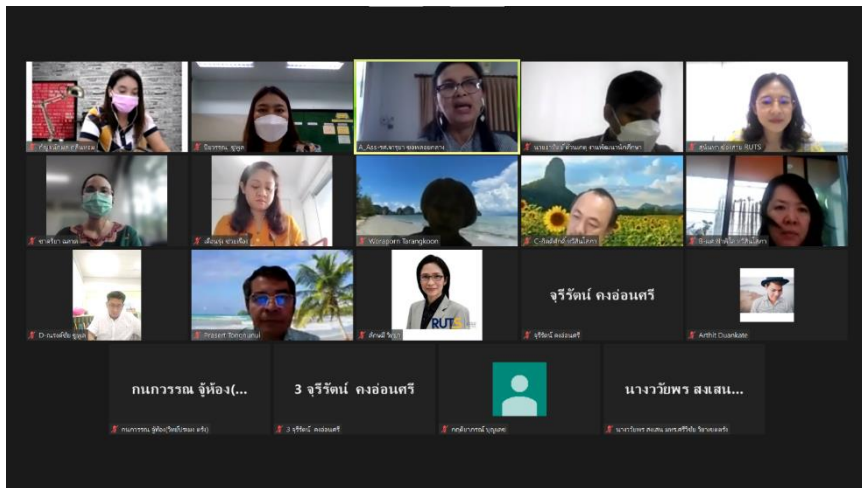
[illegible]

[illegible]

A_Ass-รศ.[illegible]

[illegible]

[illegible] RUTS

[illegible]

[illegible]

Warapom Tarangkoon

C-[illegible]

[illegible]

D-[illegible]

Prasert Tonnanahul

RUTS

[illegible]

จุรีรัตน์ คงอ่อนศรี

จุรีรัตน์ คงอ่อนศรี

Arthit Duankate

กนกวรรณ จุ้ห้อง(...

กนกวรรณ จุ้ห้อง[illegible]

3 จุรีรัตน์ คงอ่อนศรี

3 จุรีรัตน์ คงอ่อนศรี

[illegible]

นางวรัยพร สงเสน...

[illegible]